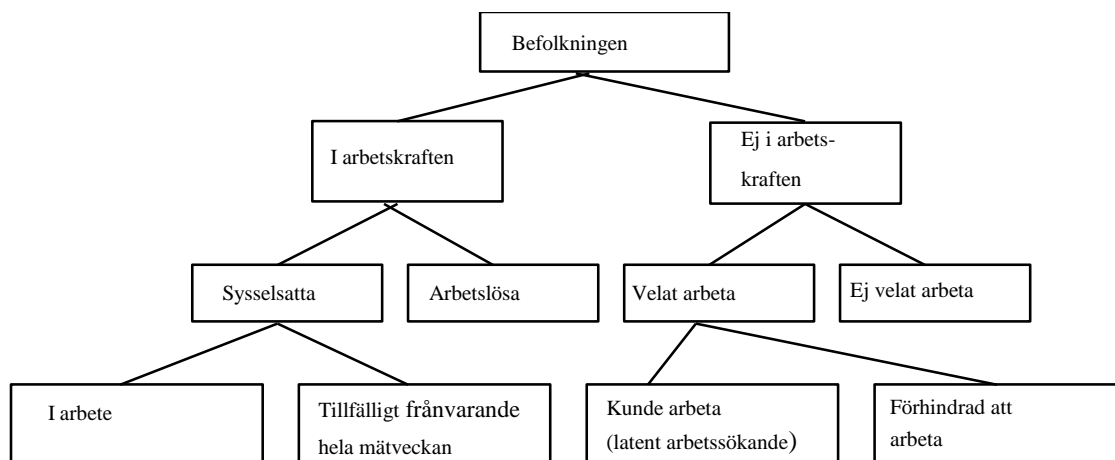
Befolkningen

I arbetskraften

Ej i arbetskraften

Sysselsatta

Arbetslösa

Velat arbeta

Ej velat arbeta

I arbete

Tillfälligt frånvarande hela mätveckan

Kunde arbeta (latent arbetssökande)

Förhindrad att arbeta